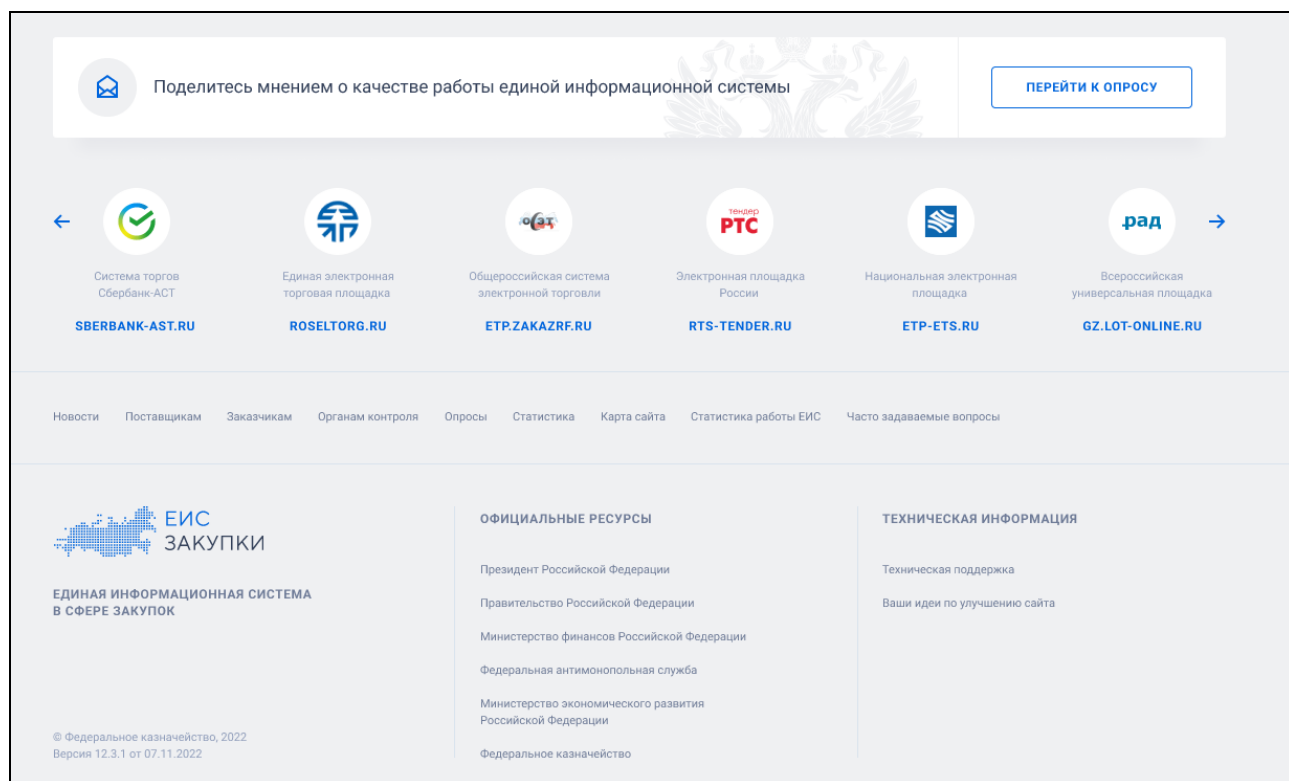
Поделитесь мнением о качестве работы единой информационной системы

ПЕРЕЙТИ К ОПРОСУ

Система торгов Сбербанк-АСТ
SBERBANK-AST.RU

Единая электронная торговая площадка
ROSELTORG.RU

Общероссийская система электронной торговли
ETP.ZAKAZRF.RU

тендер
РТС
Электронная площадка России
RTS-TENDER.RU

Национальная электронная площадка
ETP-ETS.RU

рад
Всероссийская универсальная площадка
GZ.LOT-ONLINE.RU

Новости Поставщикам Заказчикам Органам контроля Опросы Статистика Карта сайта Статистика работы ЕИС Часто задаваемые вопросы

ЕИС ЗАКУПКИ

ЕДИНАЯ ИНФОРМАЦИОННАЯ СИСТЕМА В СФЕРЕ ЗАКУПОК

© Федеральное казначейство, 2022
Версия 12.3.1 от 07.11.2022

ОФИЦИАЛЬНЫЕ РЕСУРСЫ

Президент Российской Федерации

Правительство Российской Федерации

Министерство финансов Российской Федерации

Федеральная антимонопольная служба

Министерство экономического развития Российской Федерации

Федеральное казначейство

ТЕХНИЧЕСКАЯ ИНФОРМАЦИЯ

Техническая поддержка

Ваши идеи по улучшению сайта